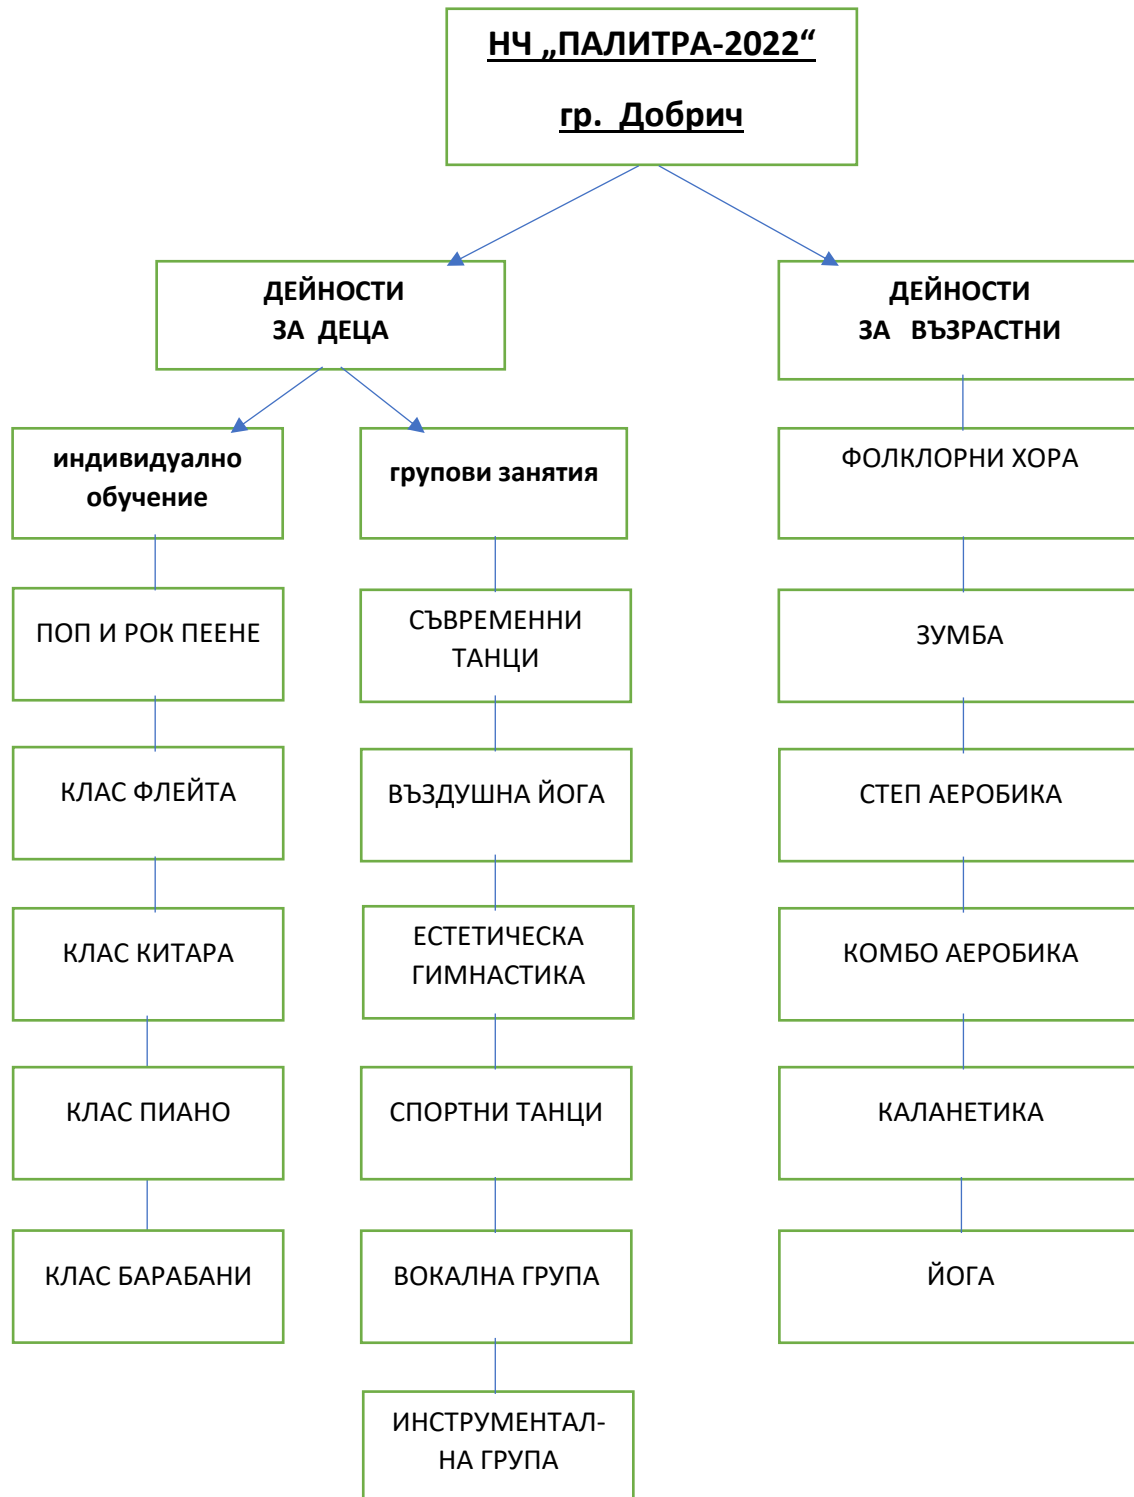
НЧ „ПАЛИТРА-2022“

гр. Добрич

ДЕЙНОСТИ ЗА ДЕЦА

индивидуално обучение

ПОП И РОК ПЕЕНЕ

КЛАС ФЛЕЙТА

КЛАС КИТАРА

КЛАС ПИАНО

КЛАС БАРАБАНИ

групови занятия

СЪВРЕМЕННИ ТАНЦИ

ВЪЗДУШНА ЙОГА

ЕСТЕТИЧЕСКА ГИМНАСТИКА

СПОРТНИ ТАНЦИ

ВОКАЛНА ГРУПА

ИНСТРУМЕНТАЛНА ГРУПА

ДЕЙНОСТИ ЗА ВЪЗРАСТНИ

ФОЛКЛОРНИ ХОРА

ЗУМБА

СТЕП АЕРОБИКА

КОМБО АЕРОБИКА

КАЛАНЕТИКА

ЙОГА